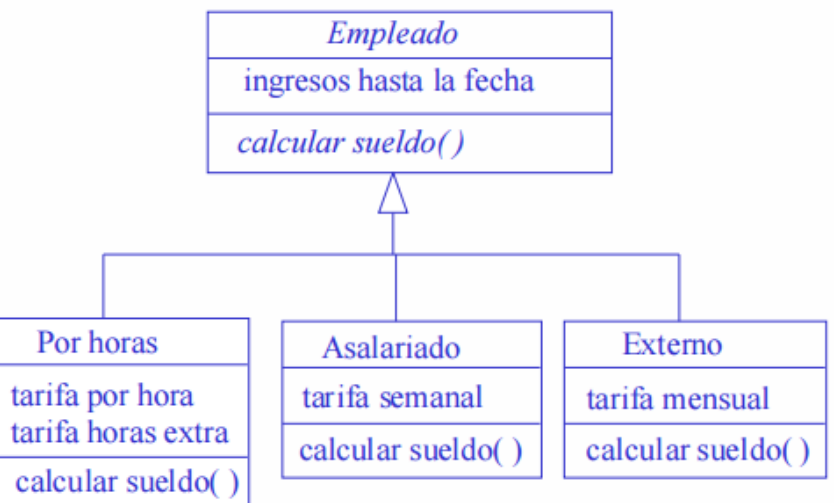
Empleado

ingresos hasta la fecha

calcular sueldo( )

Por horas

tarifa por hora
tarifa horas extra

calcular sueldo( )

Asalariado

tarifa semanal

calcular sueldo( )

Externo

tarifa mensual

calcular sueldo( )